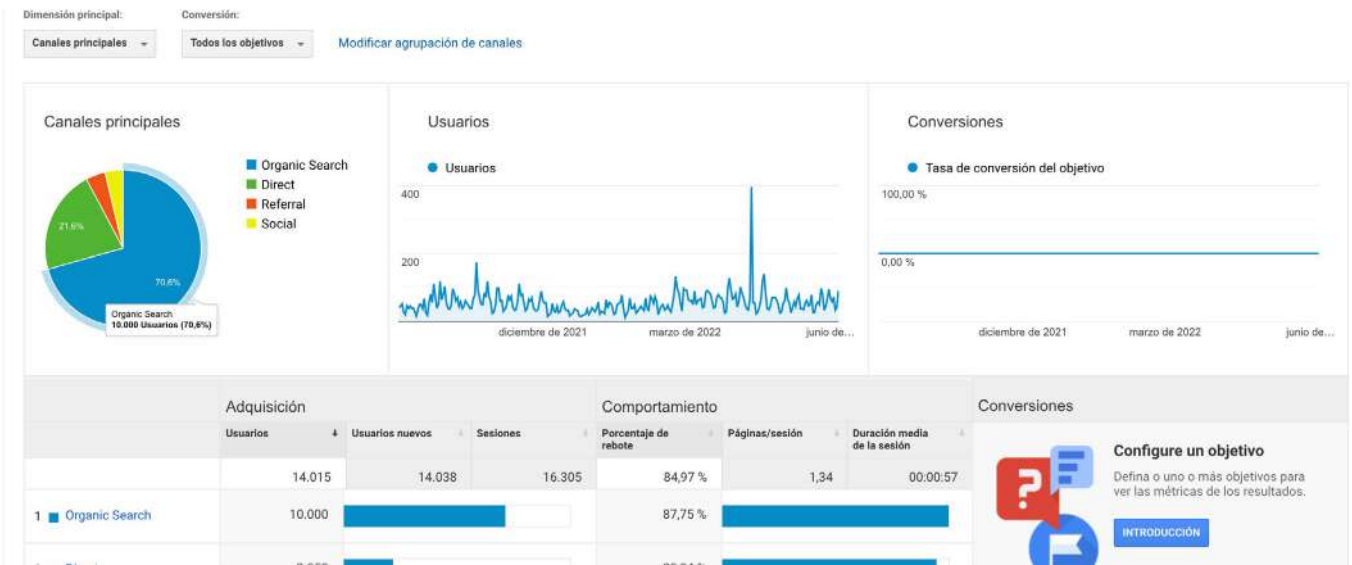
Dimensión principal: Conversión:

Canales principales Todos los objetivos Modificar agrupación de canales

Canales principales

Organic Search
Direct
Referral
Social

21,6%
70,6%

Organic Search
10.000 Usuarios (70,6%)

Usuarios

Usuarios

400
200

diciembre de 2021 marzo de 2022 junio de...

Conversiones

Tasa de conversión del objetivo

100,00 %
0,00 %

diciembre de 2021 marzo de 2022 junio de...

| | Adquisición | | | Comportamiento | | | Conversiones |
|---|---|---|---|---|---|---|---|
| | Usuarios | Usuarios nuevos | Sesiones | Porcentaje de rebote | Páginas/sesión | Duración media de la sesión | |
| | 14.015 | 14.038 | 16.305 | 84,97 % | 1,34 | 00:00:57 | |
| 1 Organic Search | 10.000 | | | 87,75 % | | | |

Configure un objetivo

Defina o uno o más objetivos para ver las métricas de los resultados.

INTRODUCCIÓN